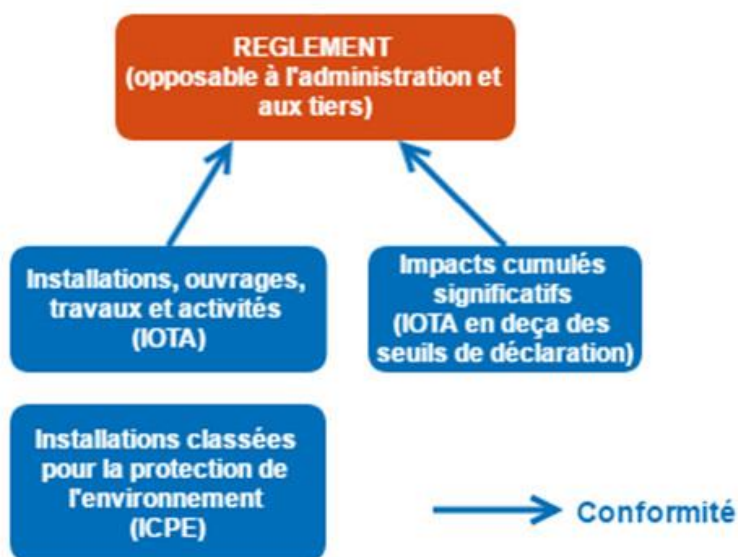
REGLEMENT
(opposable à l'administration et aux tiers)

Installations, ouvrages, travaux et activités
(IOTA)

Impacts cumulés significatifs
(IOTA en deça des seuils de déclaration)

Installations classées pour la protection de l'environnement
(ICPE)

Conformité